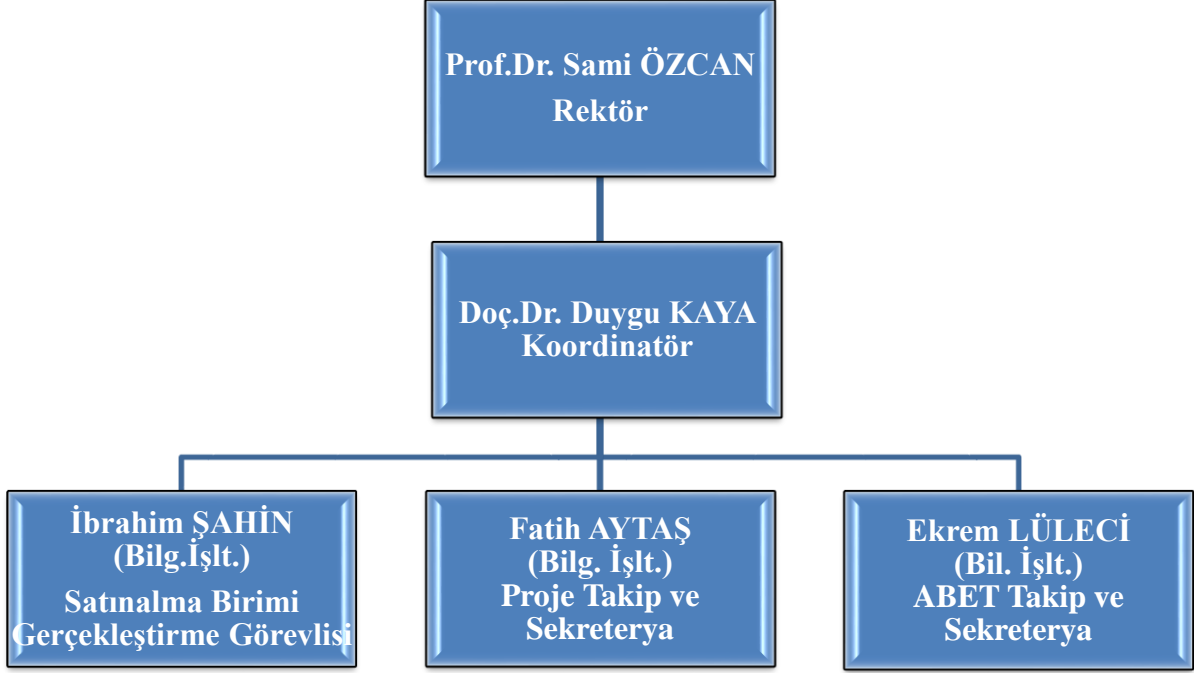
Prof.Dr. Sami ÖZCAN
Rektör

Doç.Dr. Duygu KAYA
Koordinatör

İbrahim ŞAHİN
(Bilg.İşlt.)
Satınalma Birimi
Gerçekleştirme Görevlisi

Fatih AYTAŞ
(Bilg. İşlt.)
Proje Takip ve
Sekreterya

Ekrem LÜLECİ
(Bil. İşlt.)
ABET Takip ve
Sekreterya